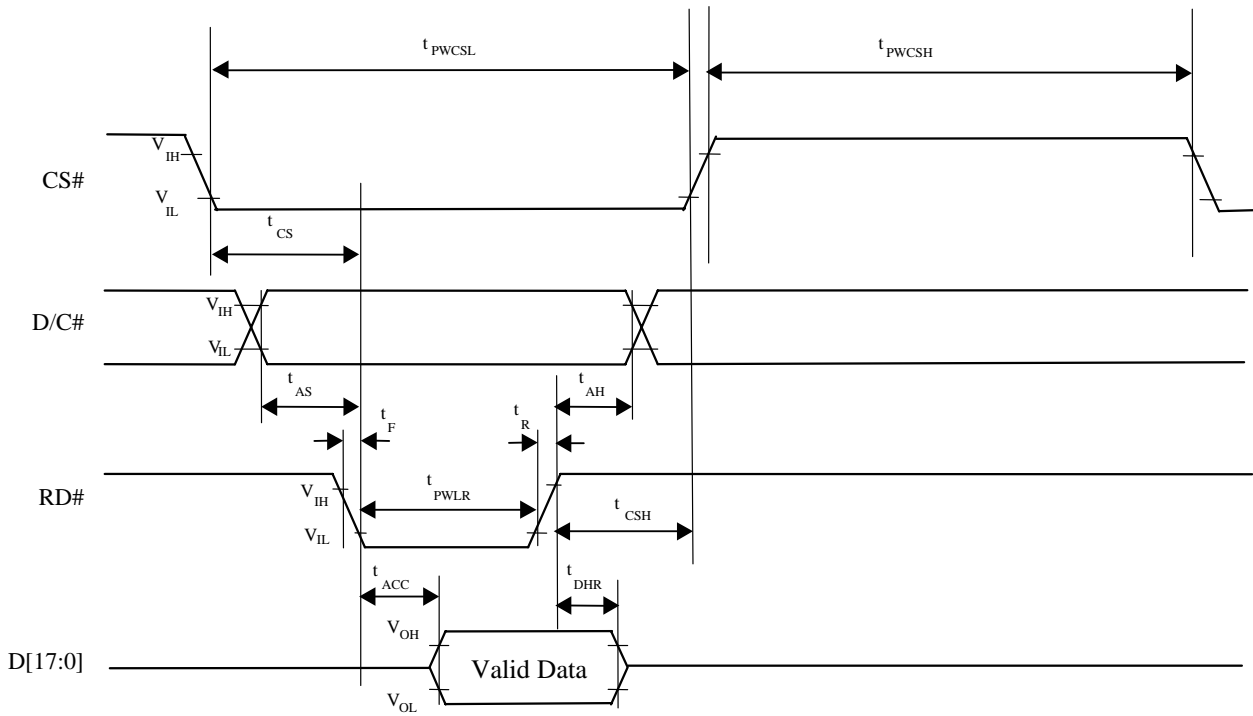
$t_{PWCSL}$

$t_{PWCSH}$

CS#

$V_{IH}$

$V_{IL}$

$t_{CS}$

D/C#

$V_{IH}$

$V_{IL}$

$t_{AS}$

$t_{AH}$

$t_F$

$t_R$

RD#

$V_{IH}$

$V_{IL}$

$t_{PWLR}$

$t_{CSH}$

$t_{ACC}$

$t_{DHR}$

D[17:0]

$V_{OH}$

$V_{OL}$

Valid Data